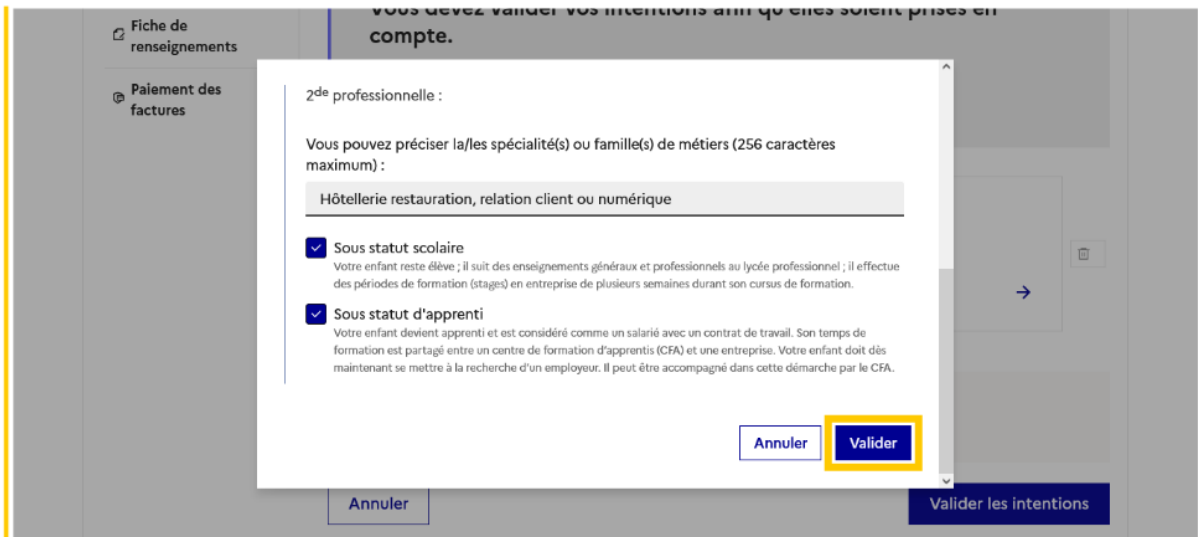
Fiche de renseignements

Paiement des factures

Vous devez valider vos intentions afin qu'elles soient prises en compte.

2$^{de}$ professionnelle :

Vous pouvez préciser la/les spécialité(s) ou famille(s) de métiers (256 caractères maximum) :

Hôtellerie restauration, relation client ou numérique

Sous statut scolaire
Votre enfant reste élève ; il suit des enseignements généraux et professionnels au lycée professionnel ; il effectue des périodes de formation (stages) en entreprise de plusieurs semaines durant son cursus de formation.

Sous statut d'apprenti
Votre enfant devient apprenti et est considéré comme un salarié avec un contrat de travail. Son temps de formation est partagé entre un centre de formation d'apprentis (CFA) et une entreprise. Votre enfant doit dès maintenant se mettre à la recherche d'un employeur. Il peut être accompagné dans cette démarche par le CFA.

Annuler
Valider

Annuler
Valider les intentions